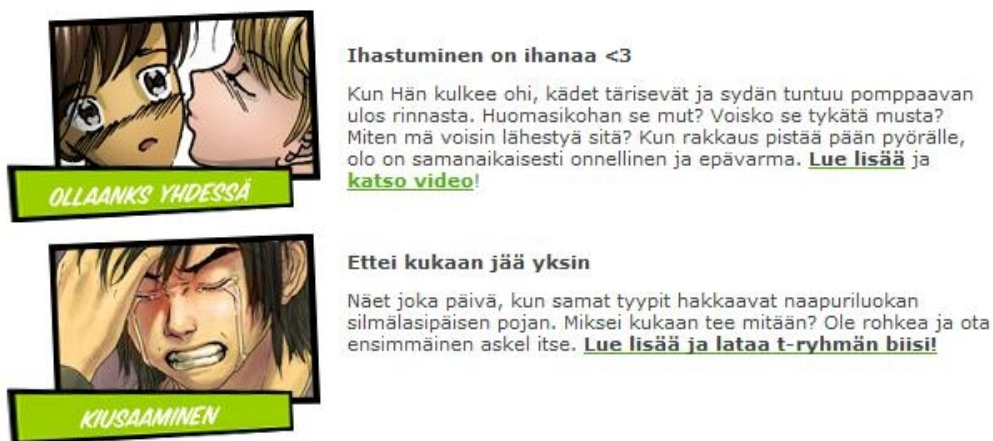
OLLAANKS YHDESSÄ

Ihastuminen on ihanaa <3

Kun Hän kulkee ohi, kädet tärisevät ja sydän tuntuu pomppaavan ulos rinnasta. Huomasikohan se mut? Voisko se tykätä musta? Miten mä voisin lähestyä sitä? Kun rakkaus pistää pään pyörälle, olo on samanaikaisesti onnellinen ja epävarma. Lue lisää ja katso video!

KIUSAAMINEN

Ettei kukaan jää yksin

Näet joka päivä, kun samat tyypit hakkaavat naapuriluokan silmälasipäisen pojan. Miksei kukaan tee mitään? Ole rohkea ja ota ensimmäinen askel itse. Lue lisää ja lataa t-ryhmän biisi!